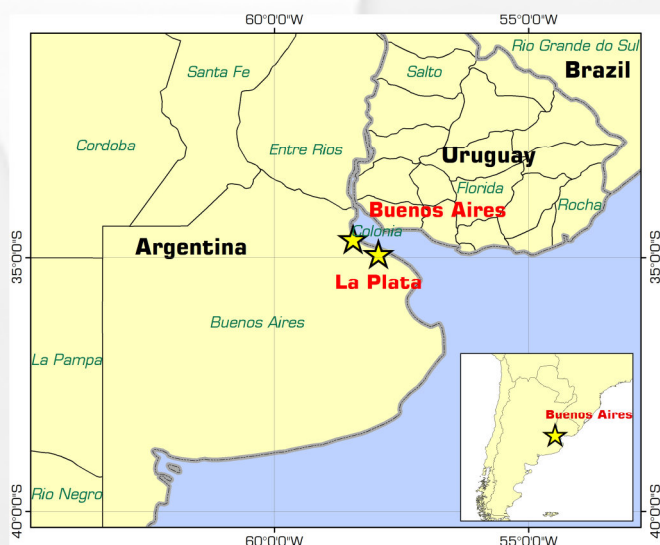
60°0'0"W
55°0'0"W
Rio Grande do Sul
Santa Fe
Salto
Brazil
Cordoba
Entre Rios
Uruguay
Florida
Buenos Aires
Rocha
Colonia
35°0'0"S
Argentina
35°0'0"S
La Plata
Buenos Aires
La Pampa
Buenos Aires
Rio Negro
40°0'0"S
40°0'0"S
60°0'0"W
55°0'0"W